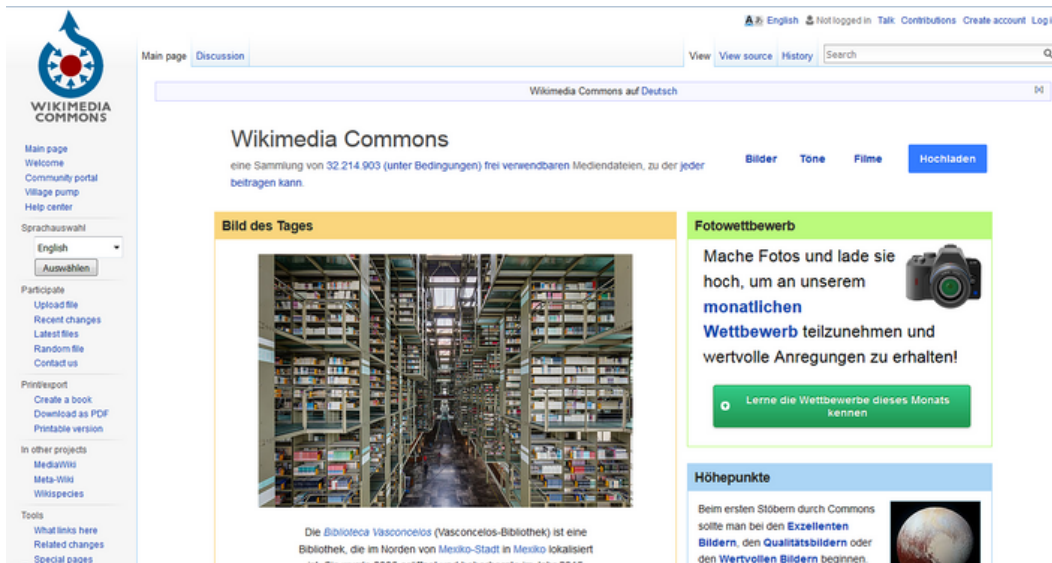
English Not logged in Talk Contributions Create account Log i

WIKIMEDIA COMMONS

Main page Discussion

View View source History Search

Wikimedia Commons auf Deutsch [x]

Main page
Welcome
Community portal
Village pump
Help center

Sprachauswahl
English
Auswählen

Participate
Upload file
Recent changes
Latest files
Random file
Contact us

Print/export
Create a book
Download as PDF
Printable version

In other projects
MediaWiki
Meta-Wiki
Wikispecies

Tools
What links here
Related changes
Special pages

Wikimedia Commons

eine Sammlung von 32.214.903 (unter Bedingungen) frei verwendbaren Mediendateien, zu der jeder beitragen kann.

Bilder Töne Filme Hochladen

Bild des Tages

Die Biblioteca Vasconcelos (Vasconcelos-Bibliothek) ist eine Bibliothek, die im Norden von Mexiko-Stadt in Mexiko lokalisiert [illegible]

Fotowettbewerb

Mache Fotos und lade sie hoch, um an unserem monatlichen Wettbewerb teilzunehmen und wertvolle Anregungen zu erhalten!

Lerne die Wettbewerbe dieses Monats kennen

Höhepunkte

Beim ersten Stöbern durch Commons sollte man bei den Exzellenten Bildern, den Qualitätsbildern oder den Wertvollen Bildern beginnen.